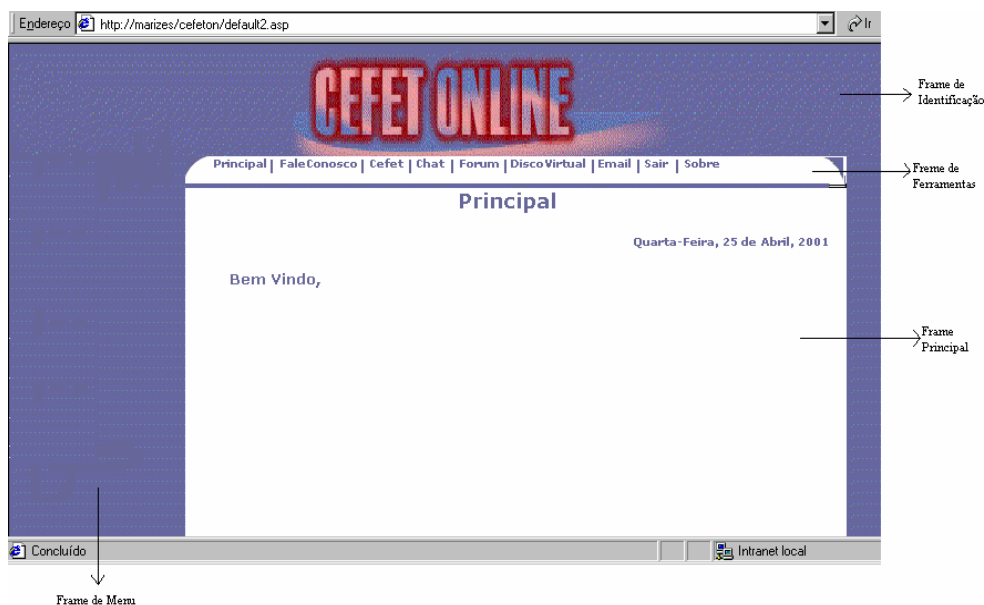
Endereço http://marizes/cefeton/default2.asp Ir

CEFET ONLINE

Frame de Identificação

Principal | FaleConosco | Cefet | Chat | Forum | DiscoVirtual | Email | Sair | Sobre

Freme de Ferramentas

Principal

Quarta-Feira, 25 de Abril, 2001

Bem Vindo,

Frame Principal

Concluído

Intranet local

Frame de Menu